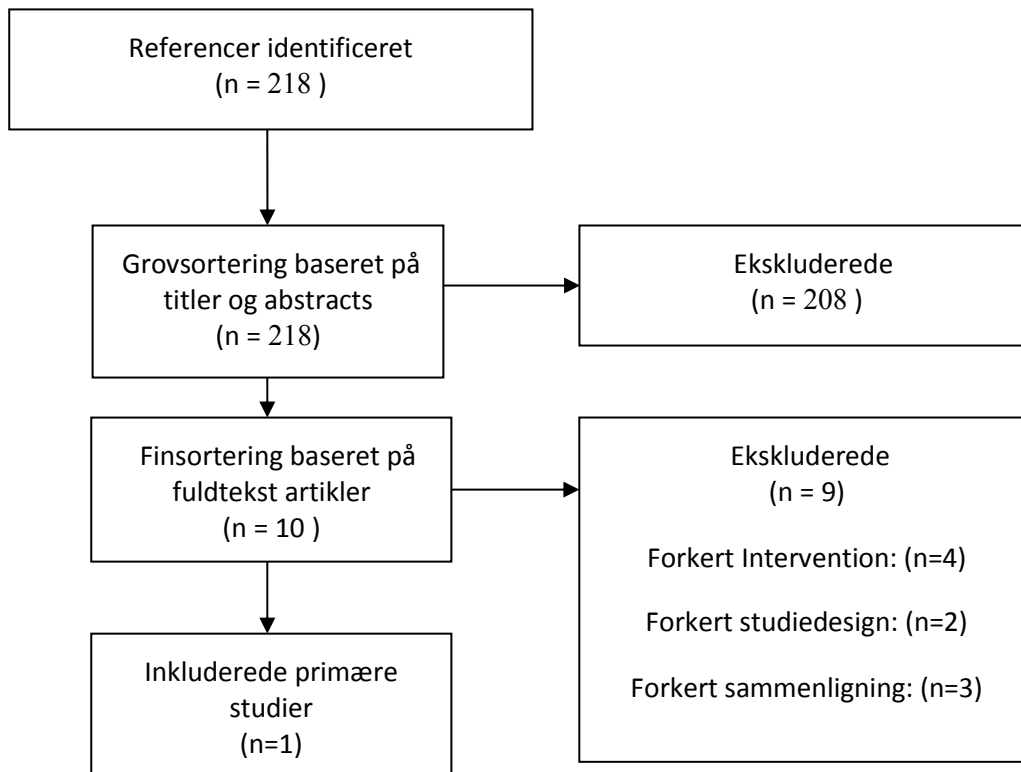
Referencer identificeret
(n = 218 )

Grovsortering baseret på titler og abstracts
(n = 218)

Ekskluderede
(n = 208 )

Finsortering baseret på fuldtekst artikler
(n = 10 )

Ekskluderede
(n = 9)

Forkert Intervention: (n=4)

Forkert studiedesign: (n=2)

Forkert sammenligning: (n=3)

Inkluderede primære studier
(n=1)